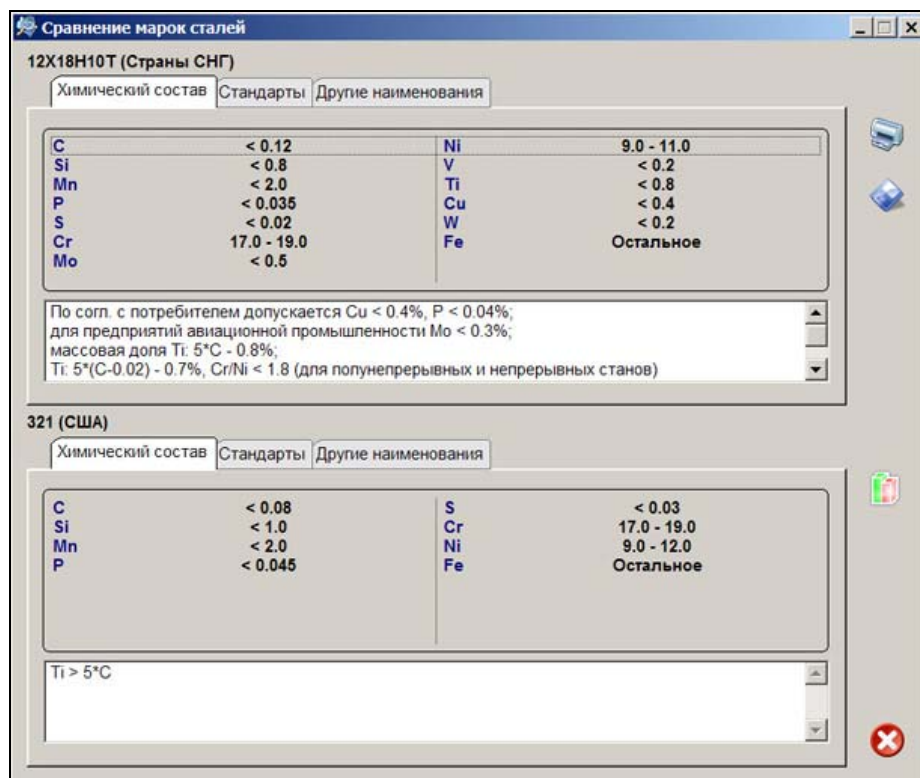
Сравнение марок сталей

12Х18Н10Т (Страны СНГ)

Химический состав | Стандарты | Другие наименования

| | | | |
|---|---|---|---|
| C | < 0.12 | Ni | 9.0 - 11.0 |
| Si | < 0.8 | V | < 0.2 |
| Mn | < 2.0 | Ti | < 0.8 |
| P | < 0.035 | Cu | < 0.4 |
| S | < 0.02 | W | < 0.2 |
| Cr | 17.0 - 19.0 | Fe | Остальное |
| Mo | < 0.5 | | |

По согл. с потребителем допускается Cu < 0.4%, P < 0.04%;
для предприятий авиационной промышленности Mo < 0.3%;
массовая доля Ti: 5*C - 0.8%;
Ti: 5*(C-0.02) - 0.7%, Cr/Ni < 1.8 (для полунепрерывных и непрерывных станов)

321 (США)

Химический состав | Стандарты | Другие наименования

| | | | |
|---|---|---|---|
| C | < 0.08 | S | < 0.03 |
| Si | < 1.0 | Cr | 17.0 - 19.0 |
| Mn | < 2.0 | Ni | 9.0 - 12.0 |
| P | < 0.045 | Fe | Остальное |

Ti > 5*C